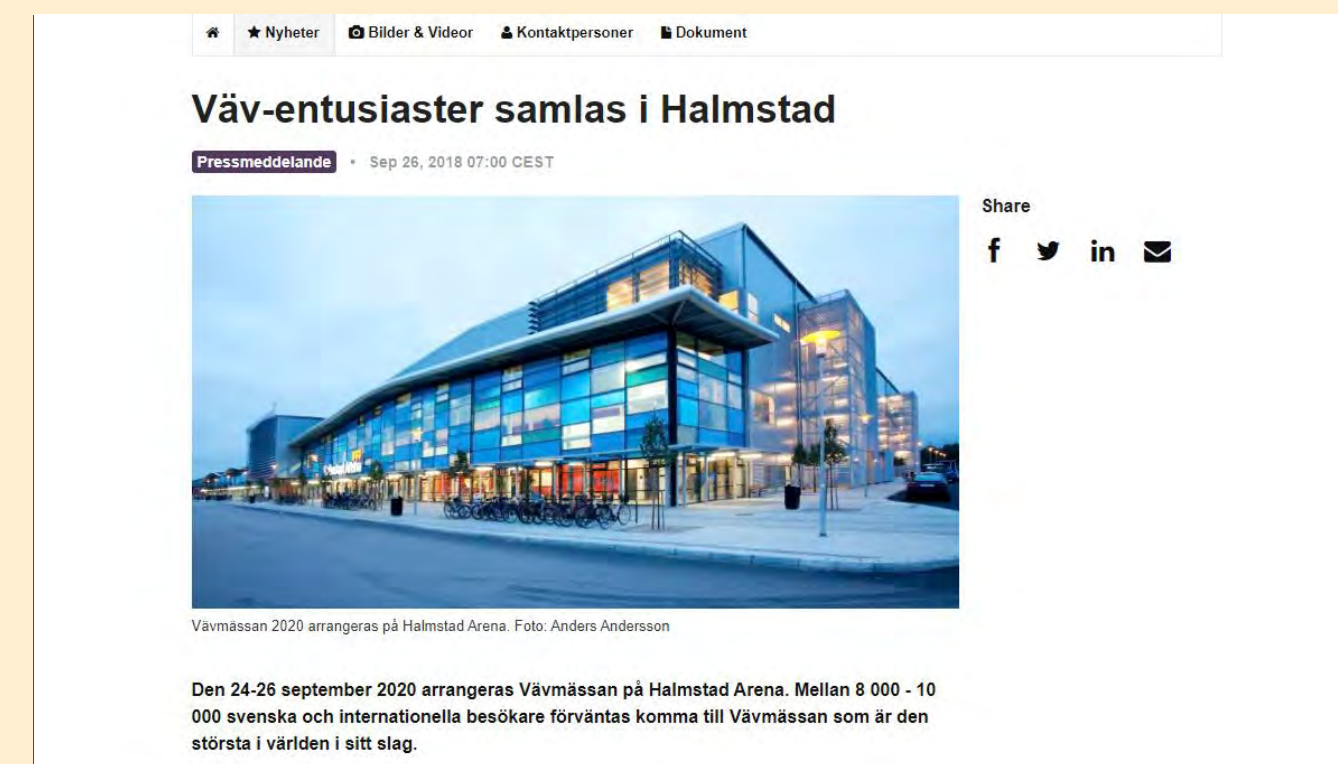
Nyheter Bilder & Videor Kontaktpersoner Dokument

# Väv-entusiaster samlas i Halmstad

Pressmeddelande • Sep 26, 2018 07:00 CEST

Share

Vävmässan 2020 arrangeras på Halmstad Arena. Foto: Anders Andersson

Den 24-26 september 2020 arrangeras Vävmässan på Halmstad Arena. Mellan 8 000 - 10 000 svenska och internationella besökare förväntas komma till Vävmässan som är den största i världen i sitt slag.